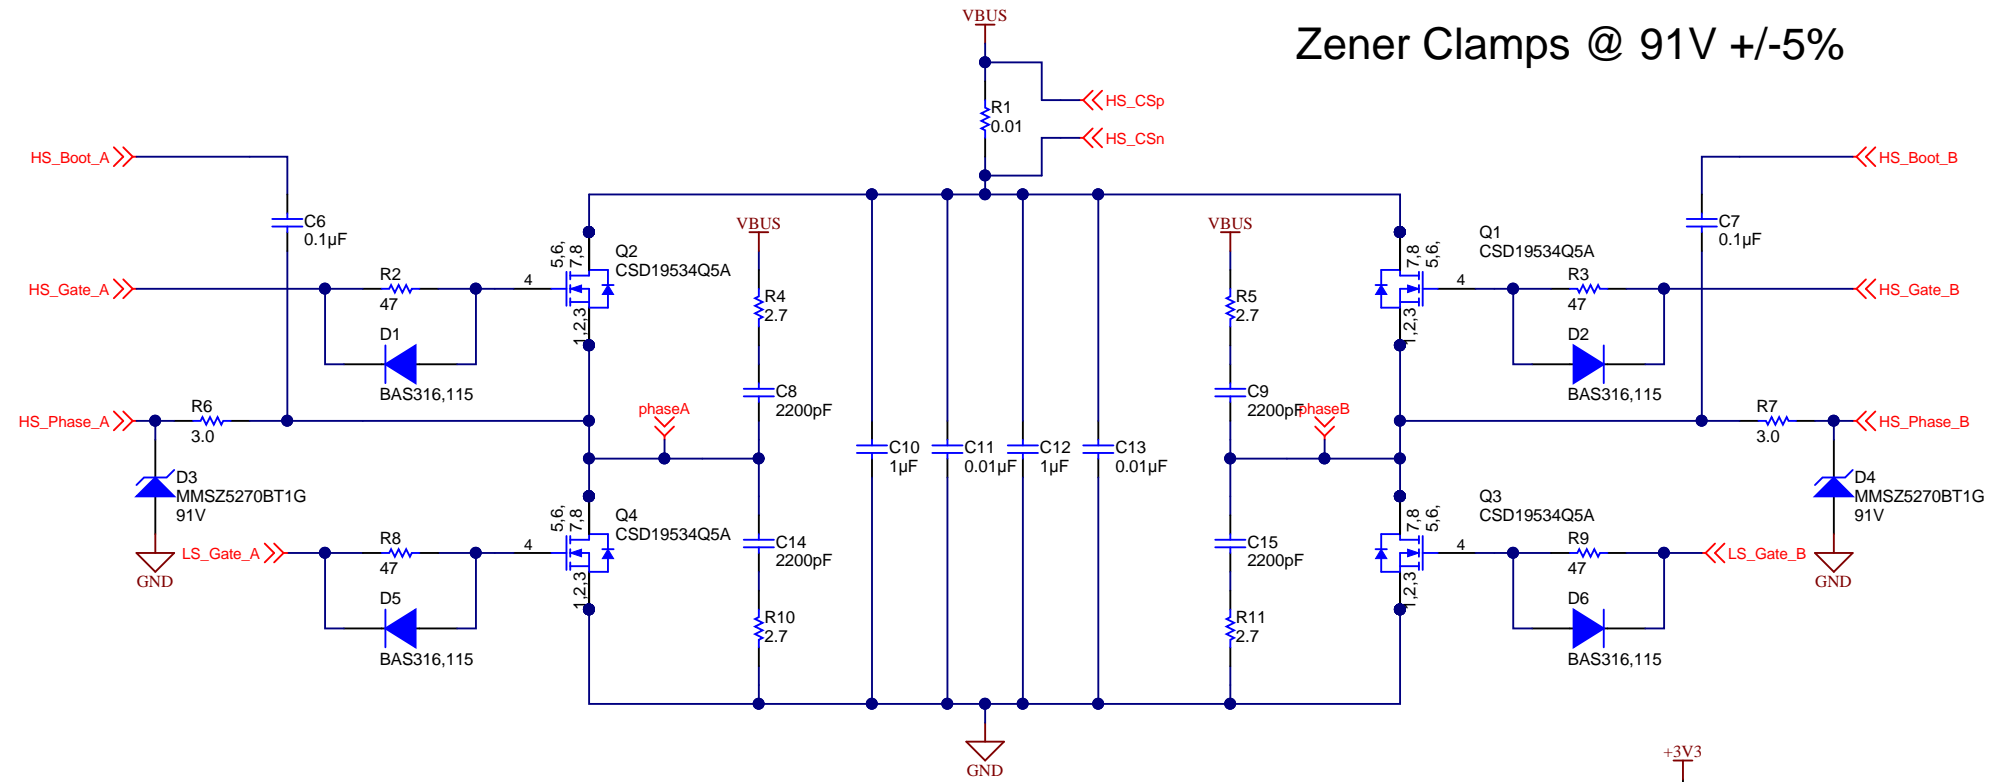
Zener Clamps @ 91V +/-5%

VBUS

HS_CSp

R1
0.01

HS_CSn

HS_Boot_A

HS_Boot_B

C6
0.1µF

C7
0.1µF

VBUS

VBUS

Q2
CSD19534Q5A

Q1
CSD19534Q5A

5,6,
7,8

7,8
5,6,

HS_Gate_A

R2
47

4

R4
2.7

R5
2.7

4

R3
47

HS_Gate_B

1,2,3

1,2,3

D1

D2

BAS316,115

C8
2200pF

C9
2200pF

BAS316,115

HS_Phase_A

R6
3.0

phaseA

phaseB

R7
3.0

HS_Phase_B

C10
1µF

C11
0.01µF

C12
1µF

C13
0.01µF

D3
MMSZ5270BT1G
91V

D4
MMSZ5270BT1G
91V

Q4
CSD19534Q5A

Q3
CSD19534Q5A

5,6,
7,8

7,8
5,6,

GND

LS_Gate_A

R8
47

4

C14
2200pF

C15
2200pF

4

R9
47

LS_Gate_B

GND

1,2,3

1,2,3

D5

D6

R10
2.7

R11
2.7

BAS316,115

BAS316,115

GND

+3V3